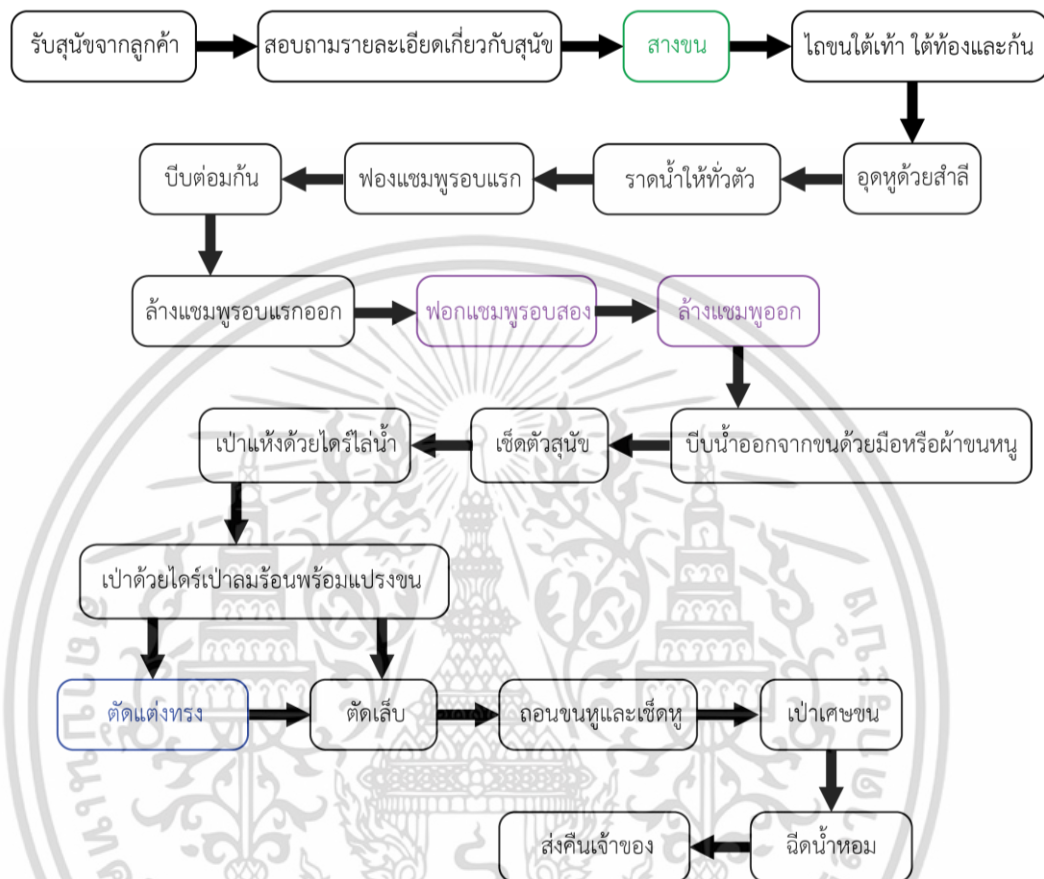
รับสุนัขจากลูกค้า

สอบถามรายละเอียดเกี่ยวกับสุนัข

สางขน

ไถขนใต้เท้า ใต้ท้องและก้น

อุดหูด้วยสำลี

ราดน้ำให้ทั่วตัว

ฟองแชมพูรอบแรก

บีบต่อมก้น

ล้างแชมพูรอบแรกออก

ฟอกแชมพูรอบสอง

ล้างแชมพูออก

บีบน้ำออกจากขนด้วยมือหรือผ้าขนหนู

เช็ดตัวสุนัข

เป่าแห้งด้วยไดร์ไล่น้ำ

เป่าด้วยไดร์เป่าลมร้อนพร้อมแปรงขน

ตัดแต่งทรง

ตัดเล็บ

ถอนขนหูและเช็ดหู

เป่าเศษขน

ฉีดน้ำหอม

ส่งคืนเจ้าของ